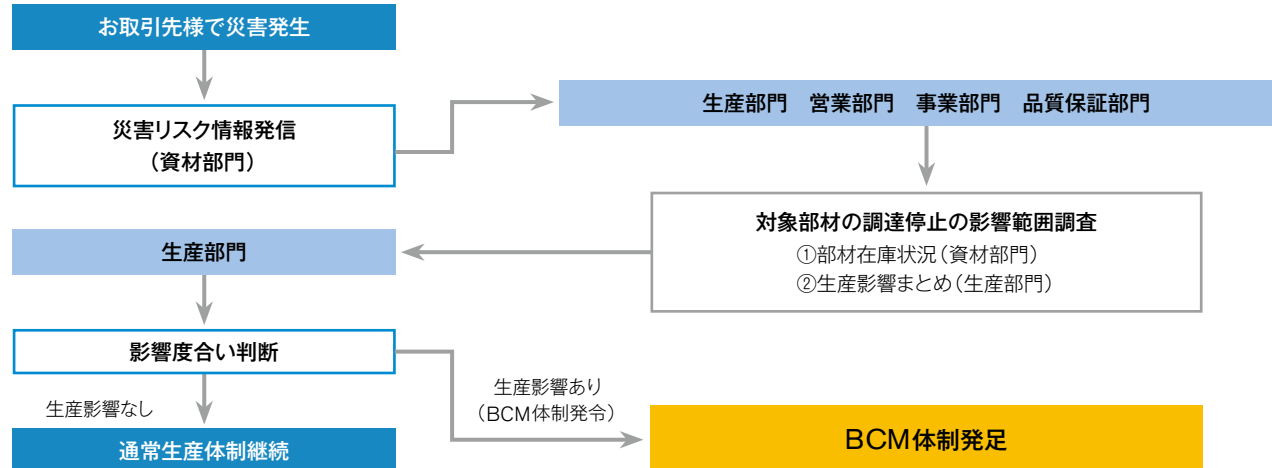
お取引先様で災害発生

災害リスク情報発信
（資材部門）

生産部門　営業部門　事業部門　品質保証部門

対象部材の調達停止の影響範囲調査
①部材在庫状況（資材部門）
②生産影響まとめ（生産部門）

生産部門

影響度合い判断

生産影響なし

通常生産体制継続

生産影響あり
（BCM体制発令）

BCM体制発足